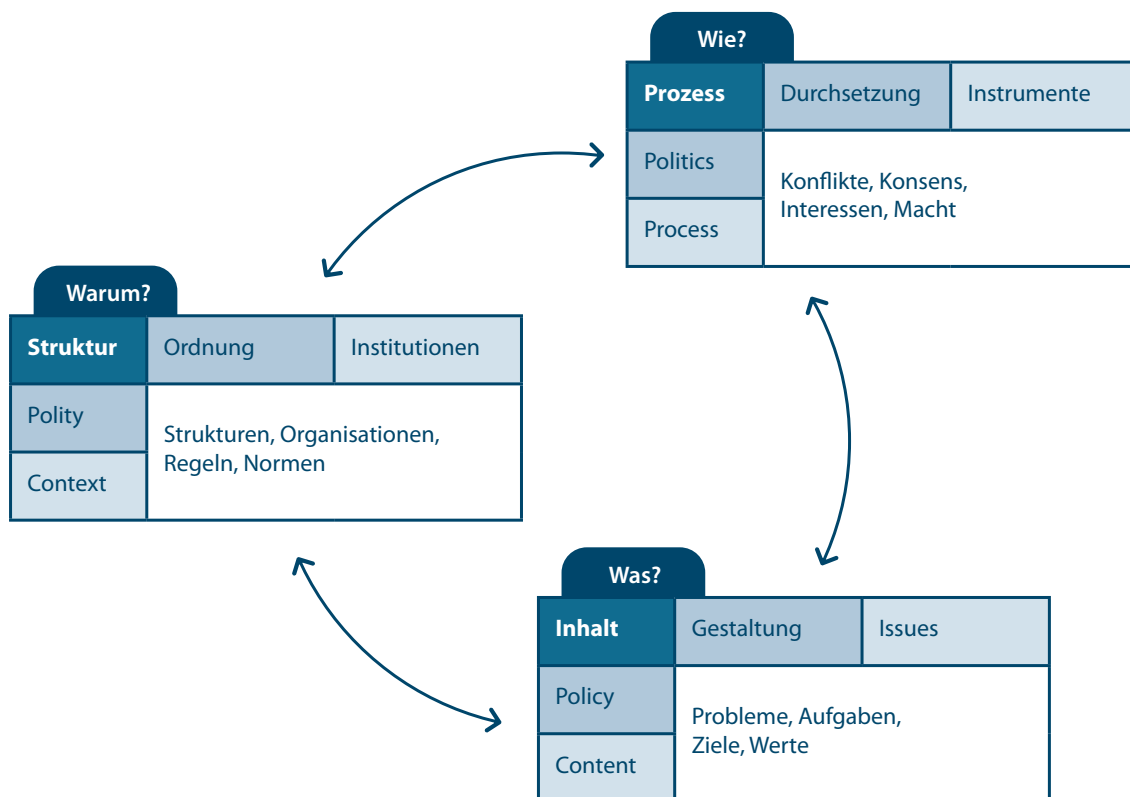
Wie?

| Prozess | Durchsetzung | Instrumente |
|---|---|---|
| Politics | Konflikte, Konsens, Interessen, Macht | |
| Process | | |

Warum?

| Struktur | Ordnung | Institutionen |
|---|---|---|
| Polity | Strukturen, Organisationen, Regeln, Normen | |
| Context | | |

Was?

| Inhalt | Gestaltung | Issues |
|---|---|---|
| Policy | Probleme, Aufgaben, Ziele, Werte | |
| Content | | |